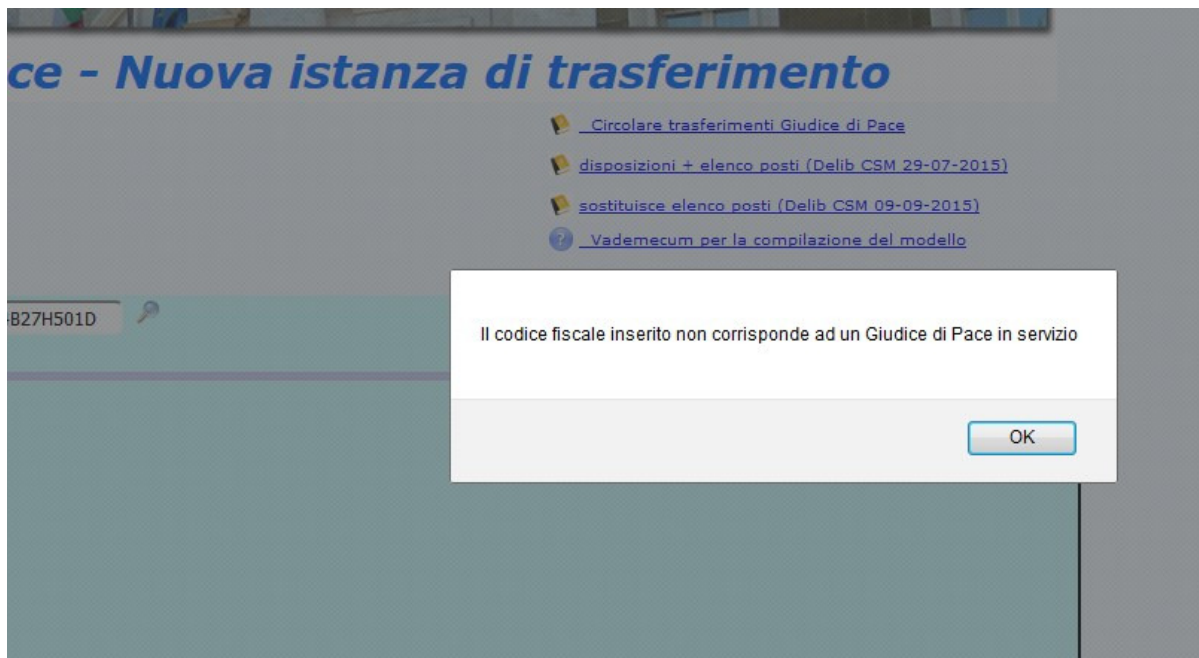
ce - Nuova istanza di trasferimento

_Circolare trasferimenti Giudice di Pace

disposizioni + elenco posti (Delib CSM 29-07-2015)

sostituisce elenco posti (Delib CSM 09-09-2015)

_Vademecum per la compilazione del modello

B27H501D

Il codice fiscale inserito non corrisponde ad un Giudice di Pace in servizio

OK